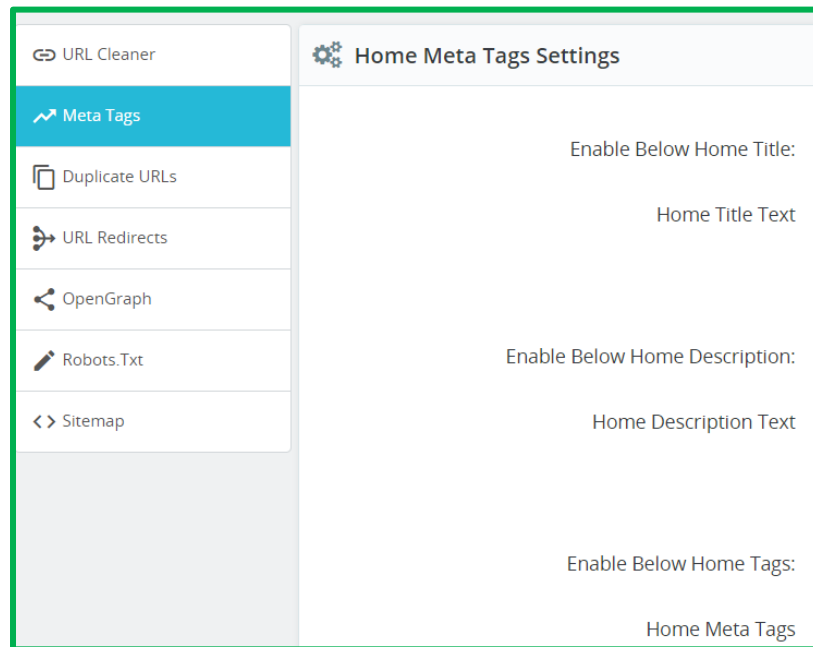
URL Cleaner

Meta Tags

Duplicate URLs

URL Redirects

OpenGraph

Robots.Txt

Sitemap

Home Meta Tags Settings

Enable Below Home Title:

Home Title Text

Enable Below Home Description:

Home Description Text

Enable Below Home Tags:

Home Meta Tags